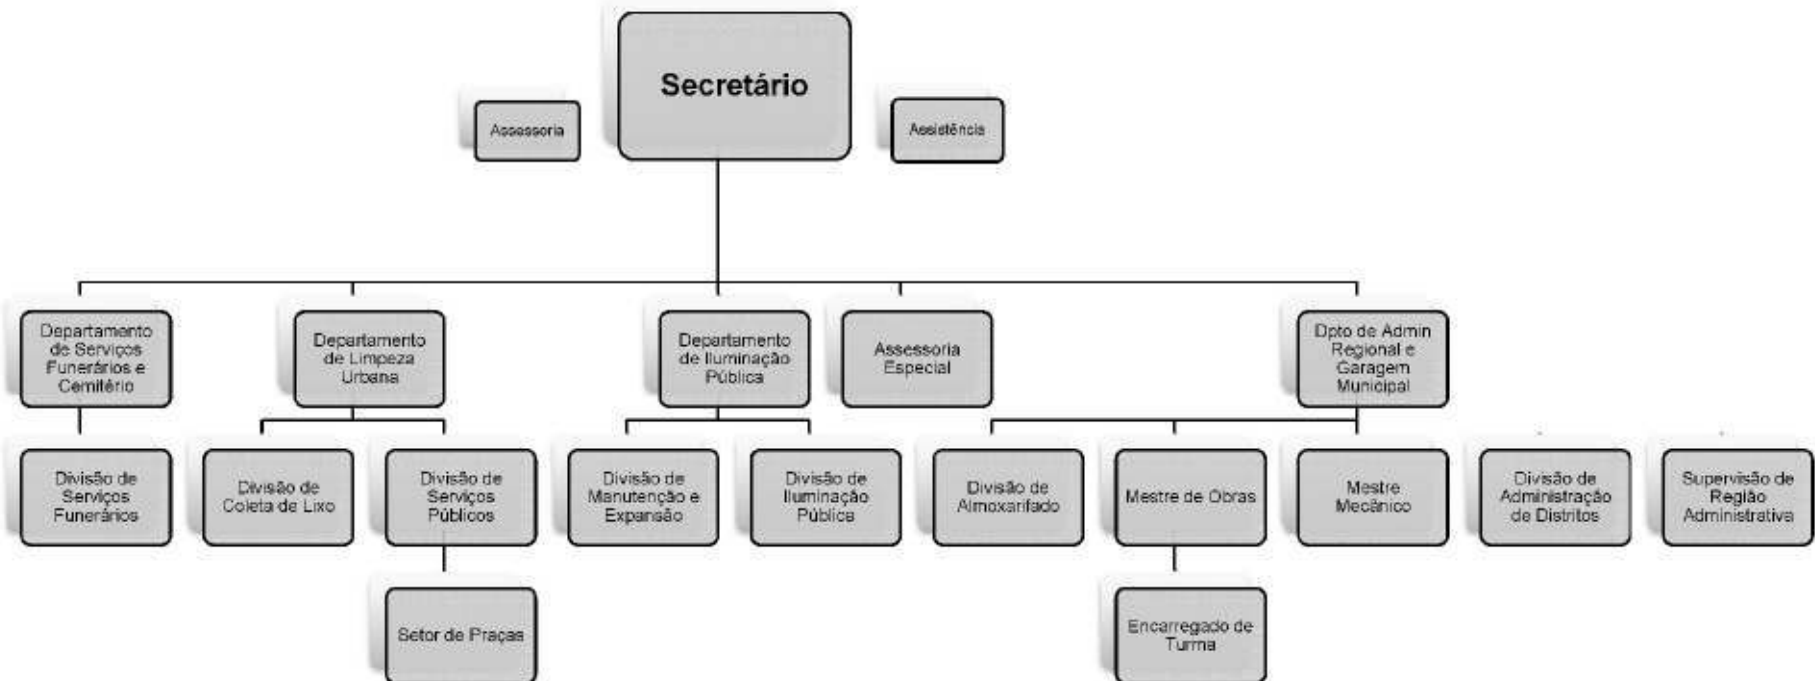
Secretário

Assessoria

Assistência

Departamento de Serviços Funerários e Cemitério

Departamento de Limpeza Urbana

Departamento de Iluminação Pública

Assessoria Especial

Dpto de Admin Regional e Garagem Municipal

Divisão de Serviços Funerários

Divisão de Coleta de Lixo

Divisão de Serviços Públicos

Divisão de Manutenção e Expansão

Divisão de Iluminação Pública

Divisão de Almoxarifado

Mestre de Obras

Mestre Mecânico

Divisão de Administração de Distritos

Supervisão de Região Administrativa

Setor de Praças

Encarregado de Turma